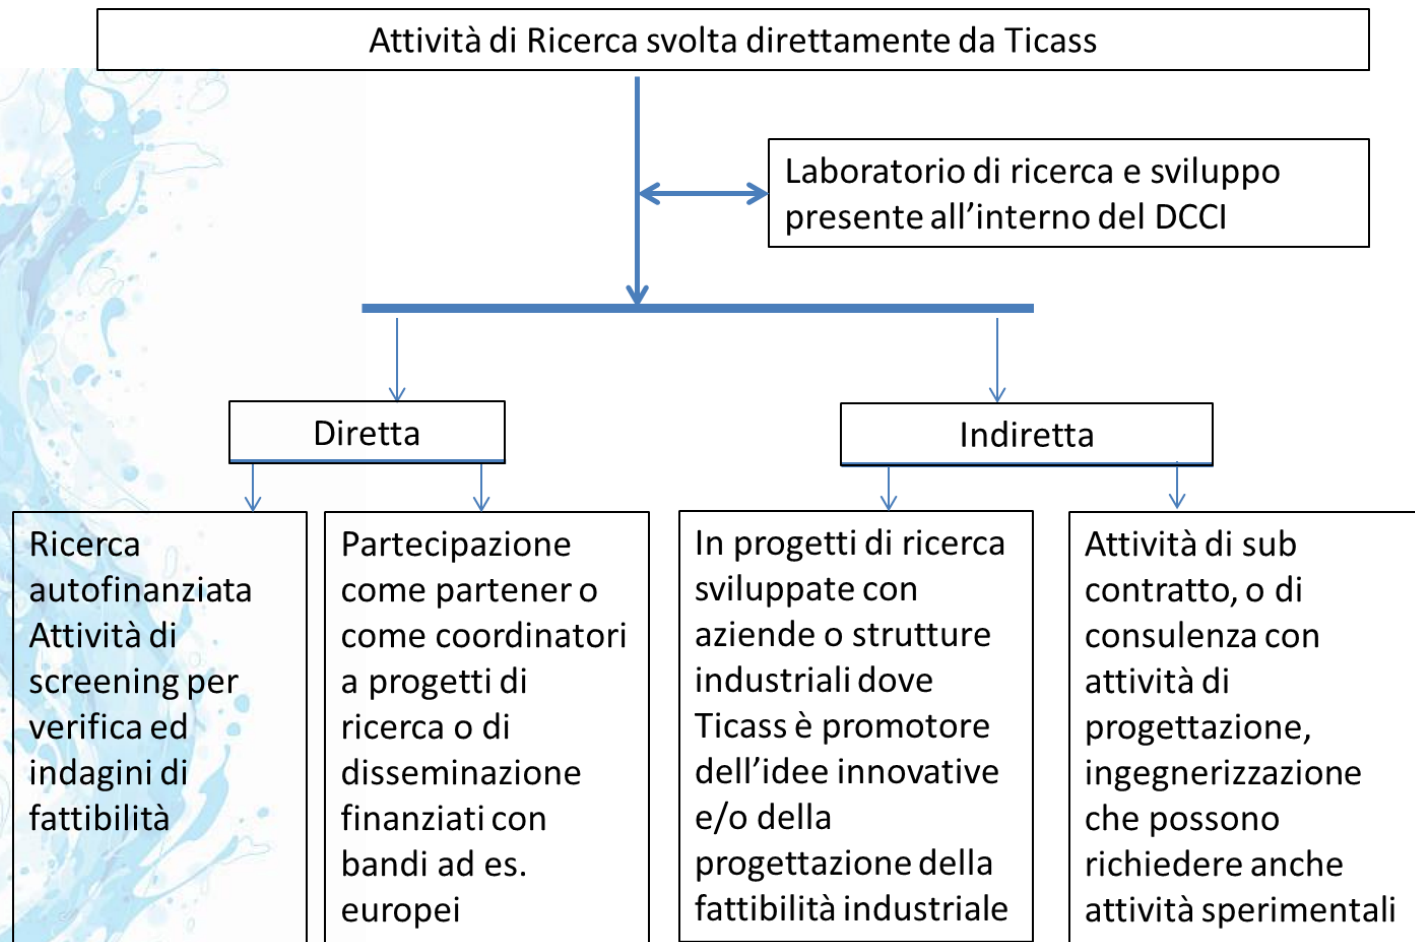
Attività di Ricerca svolta direttamente da Ticass

Laboratorio di ricerca e sviluppo presente all’interno del DCCI

Diretta

Indiretta

Ricerca autofinanziata Attività di screening per verifica ed indagini di fattibilità

Partecipazione come partener o come coordinatori a progetti di ricerca o di disseminazione finanziati con bandi ad es. europei

In progetti di ricerca sviluppate con aziende o strutture industriali dove Ticass è promotore dell’idee innovative e/o della progettazione della fattibilità industriale

Attività di sub contratto, o di consulenza con attività di progettazione, ingegnerizzazione che possono richiedere anche attività sperimentali